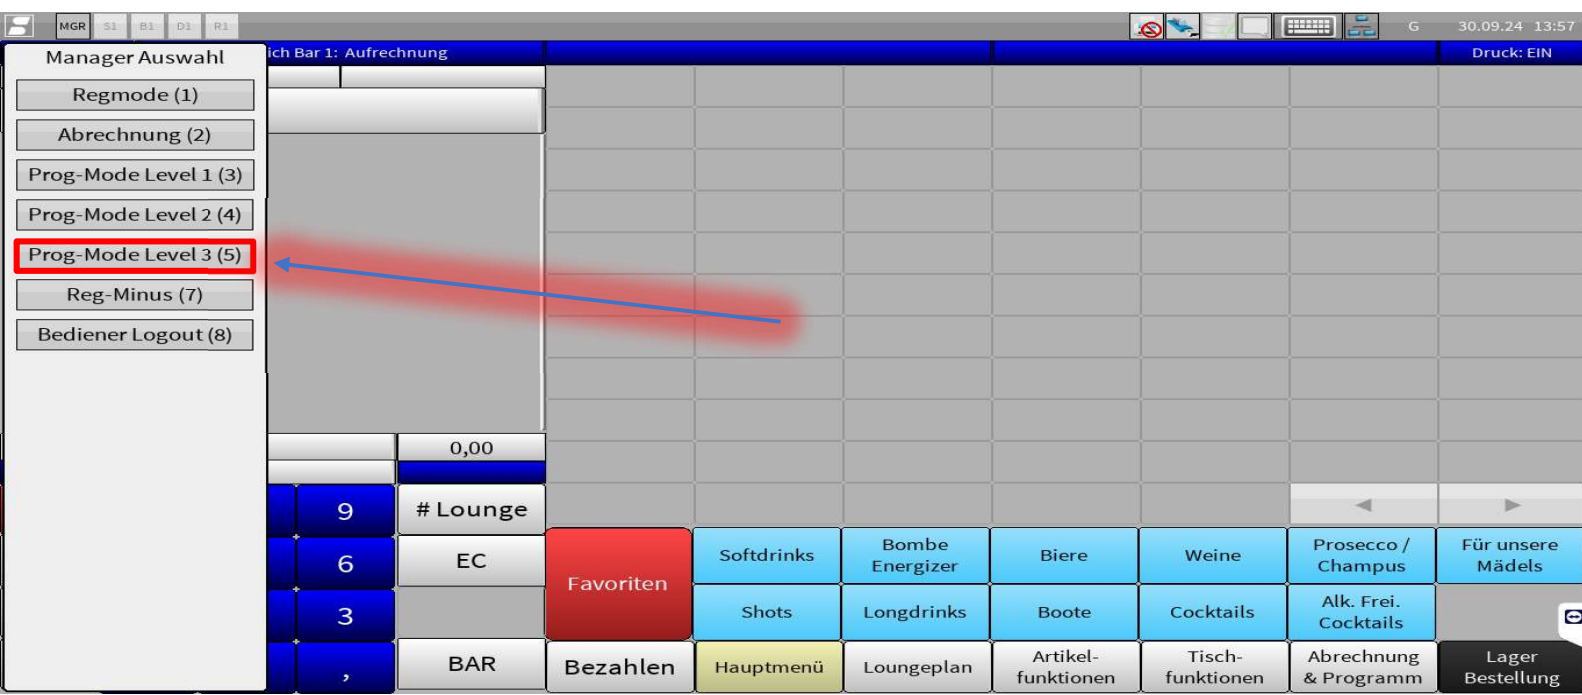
MGR S1 B1 D1 R1

G 30.09.24 13:57

ich Bar 1: Aufrechnung

Druck: EIN

Manager Auswahl

Regmode (1)

Abrechnung (2)

Prog-Mode Level 1 (3)

Prog-Mode Level 2 (4)

Prog-Mode Level 3 (5)

Reg-Minus (7)

Bediener Logout (8)

0,00

9

# Lounge

6

EC

3

,

BAR

Favoriten

Softdrinks

Bombe Energizer

Biere

Weine

Prosecco / Champus

Für unsere Mädels

Shots

Longdrinks

Boote

Cocktails

Alk. Frei. Cocktails

Bezahlen

Hauptmenü

Loungeplan

Artikelfunktionen

Tischfunktionen

Abrechnung & Programm

Lager Bestellung